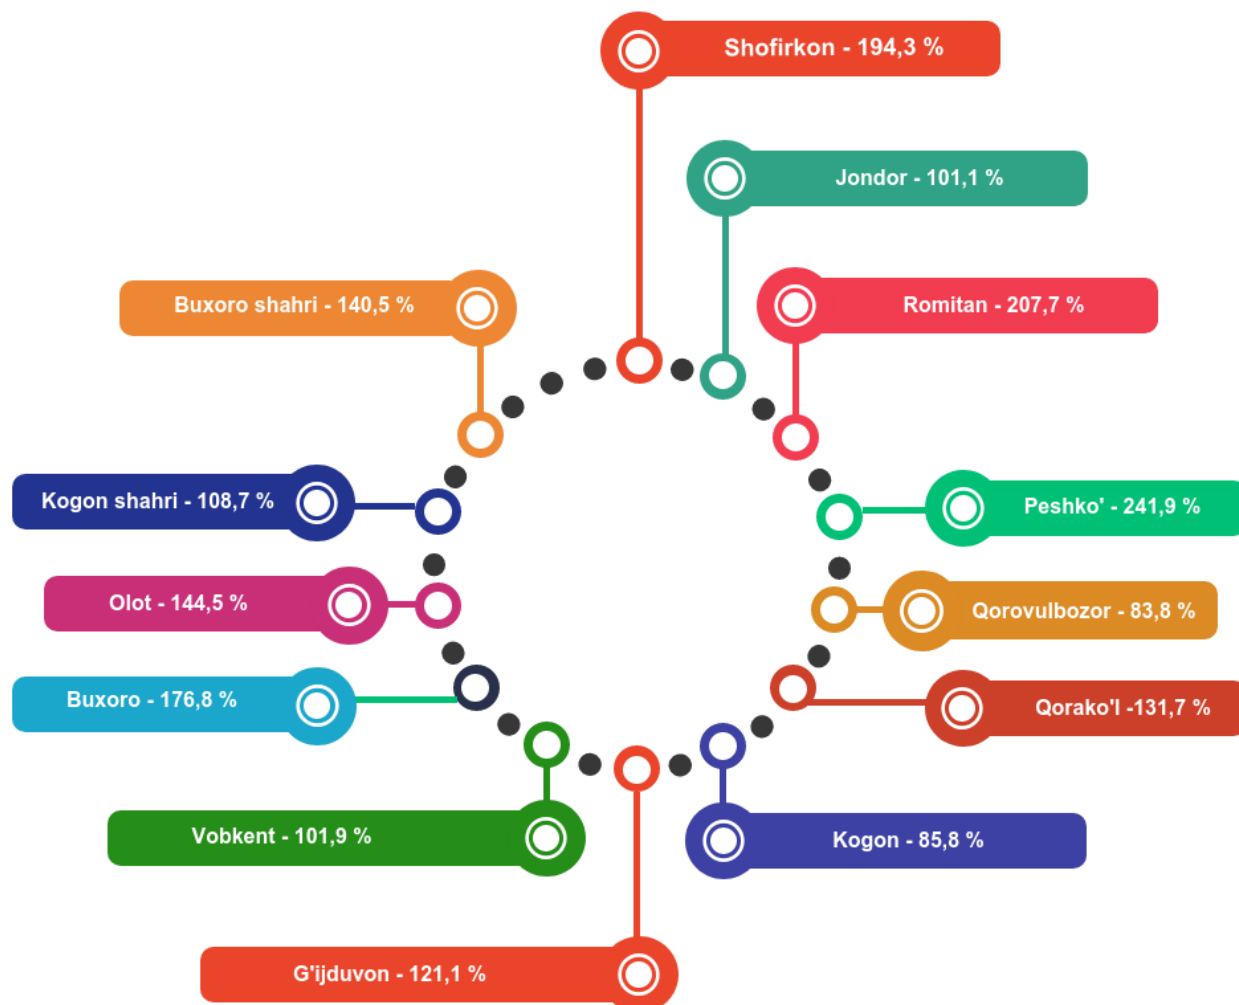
Shofirkon - 194,3 %

Jondor - 101,1 %

Buxoro shahri - 140,5 %

Romitan - 207,7 %

Kogon shahri - 108,7 %

Peshko' - 241,9 %

Olot - 144,5 %

Qorovulbozor - 83,8 %

Buxoro - 176,8 %

Qorako'l -131,7 %

Vobkent - 101,9 %

Kogon - 85,8 %

G'ijduvon - 121,1 %